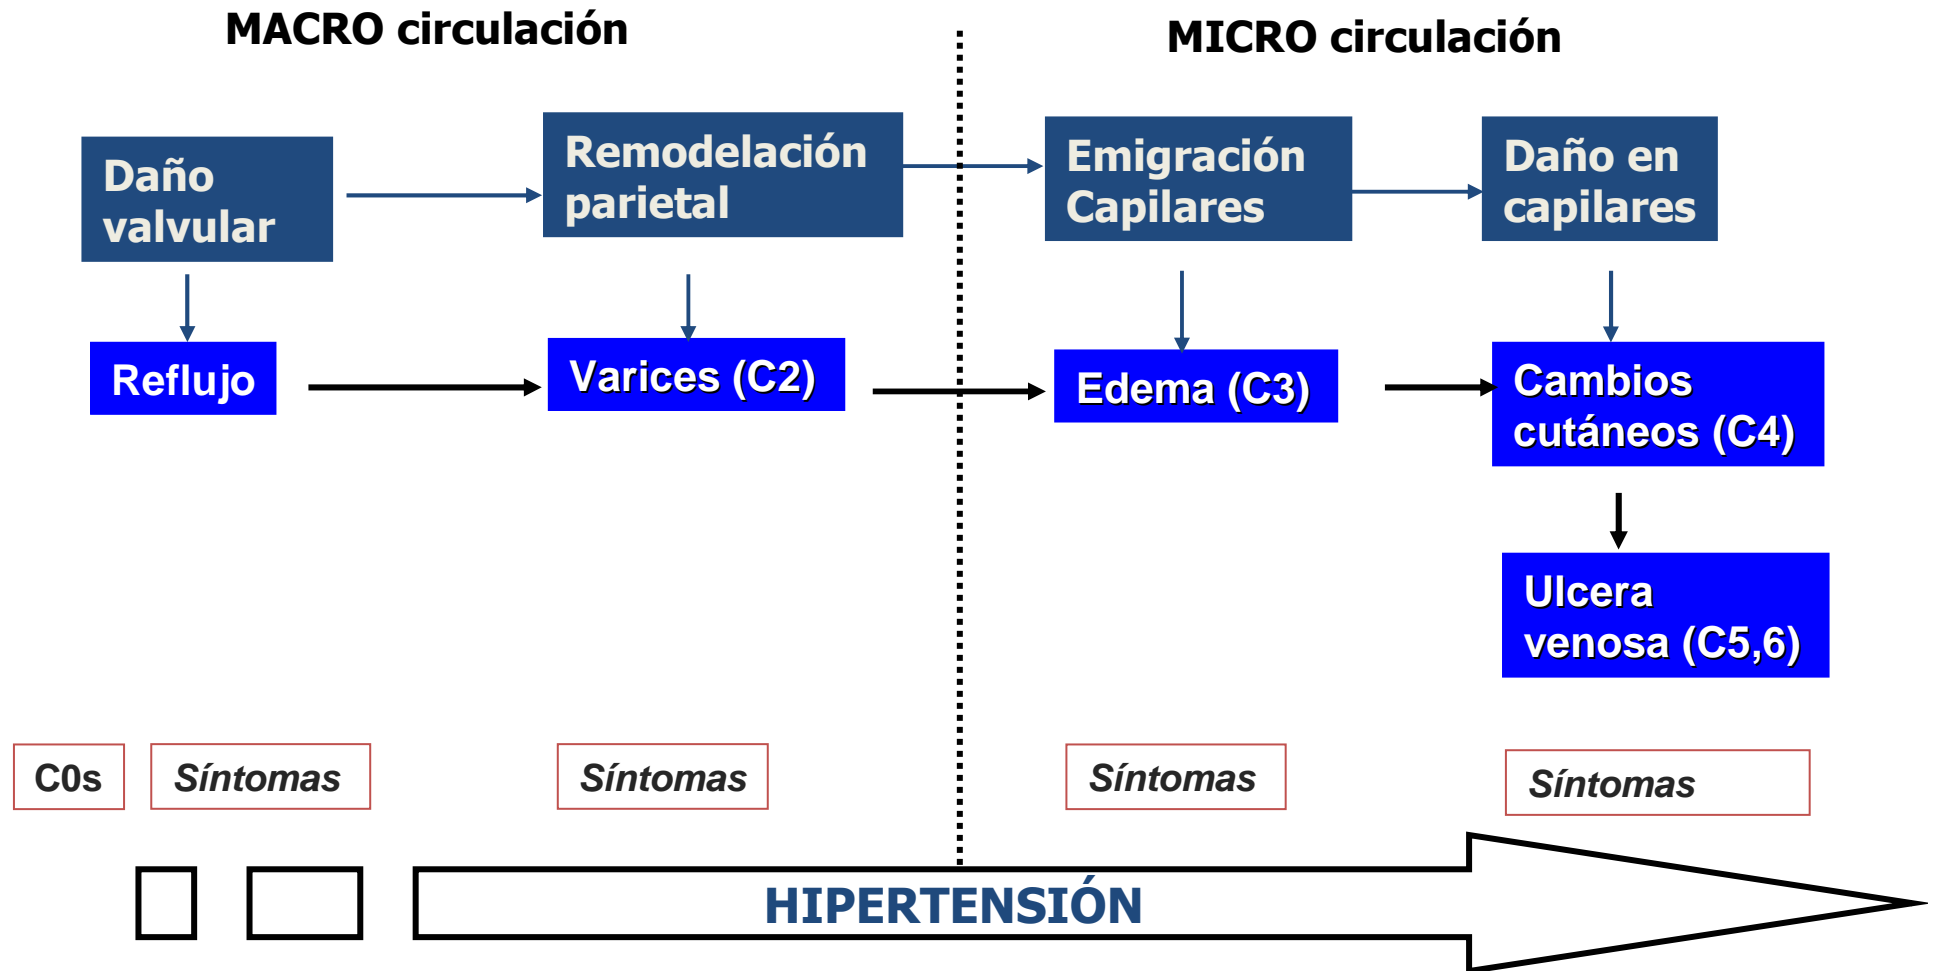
MACRO circulación

MICRO circulación

Daño valvular

Remodelación parietal

Emigración Capilares

Daño en capilares

Reflujo

Varices (C2)

Edema (C3)

Cambios cutáneos (C4)

Ulcera venosa (C5,6)

C0s

Síntomas

Síntomas

Síntomas

Síntomas

HIPERTENSIÓN